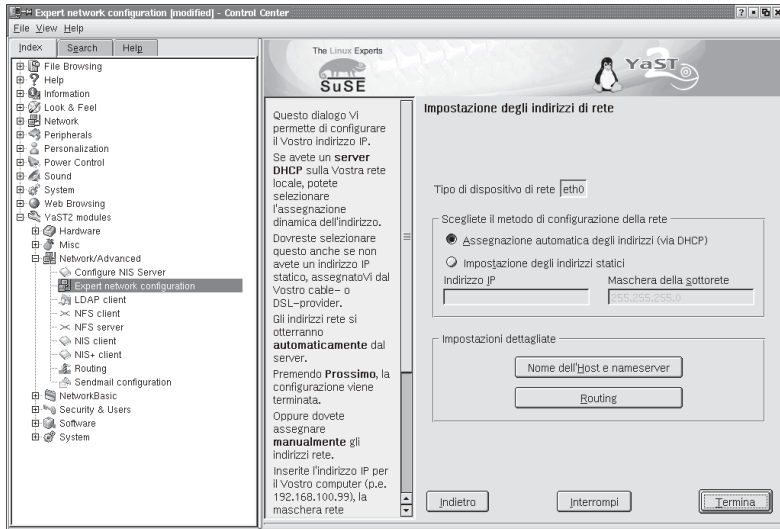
Expert network configuration [modified] - Control Center
File View Help

Index Search Help

File Browsing
Help
Information
Look & Feel
Network
Peripherals
Personalization
Power Control
Sound
System
Web Browsing
YaST2 modules
Hardware
Misc
Network/Advanced
Configure NIS Server
Expert network configuration
LDAP client
NFS client
NFS server
NIS client
NIS+ client
Routing
Sendmail configuration
NetworkBasic
Security & Users
Software
System

The Linux Experts
SuSE
YaST2

Questo dialogo Vi permette di configurare il Vostro indirizzo IP.

Se avete un **server DHCP** sulla Vostra rete locale, potete selezionare l'assegnazione dinamica dell'indirizzo.

Dovreste selezionare questo anche se non avete un indirizzo IP statico, assegnatoVi dal Vostro cable– o DSL–provider.

Gli indirizzi rete si otterranno **automaticamente** dal server.

Premendo **Prossimo**, la configurazione viene terminata.

Oppure dovete assegnare **manualmente** gli indirizzi rete.

Inserite l'indirizzo IP per il Vostro computer (p.e. 192.168.100.99), la maschera rete

Impostazione degli indirizzi di rete

Tipo di dispositivo di rete eth0

Scegliete il metodo di configurazione della rete
Assegnazione automatica degli indirizzi (via DHCP)
Impostazione degli indirizzi statici
Indirizzo IP
Maschera della sottorete
255.255.255.0

Impostazioni dettagliate
Nome dell'Host e nameserver
Routing

Indietro
Interrompi
Termina